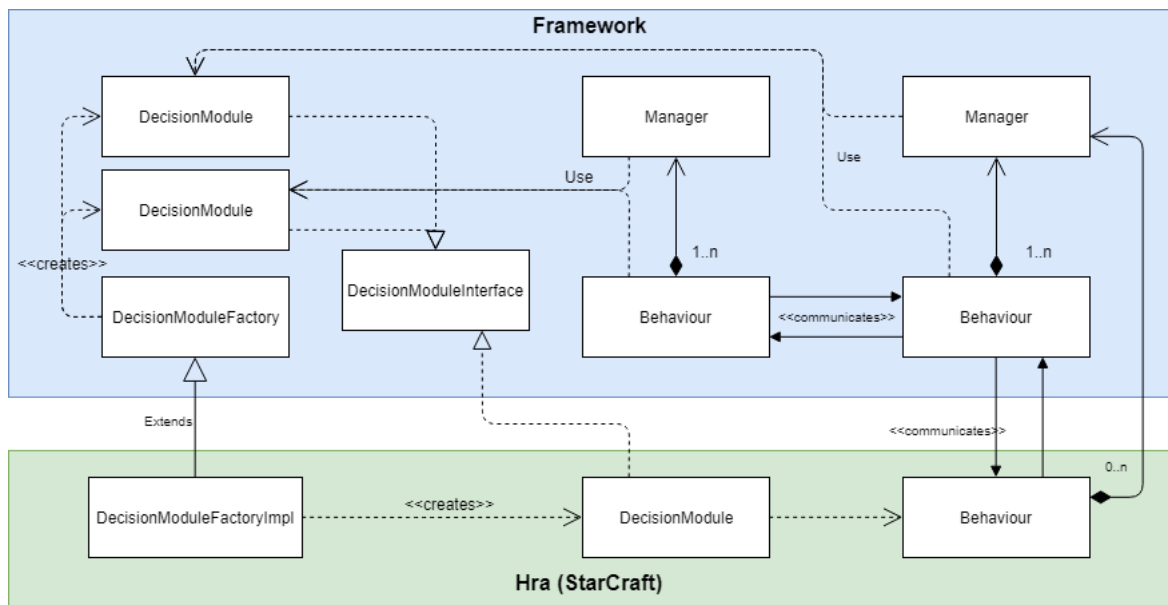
Framework

DecisionModule

DecisionModule

<<creates>>

DecisionModuleFactory

DecisionModuleInterface

Manager

Use

1..n

Behaviour

<<communicates>>

Manager

Use

1..n

Behaviour

Extends

<<communicates>>

0..n

DecisionModuleFactoryImpl

<<creates>>

DecisionModule

Behaviour

Hra (StarCraft)